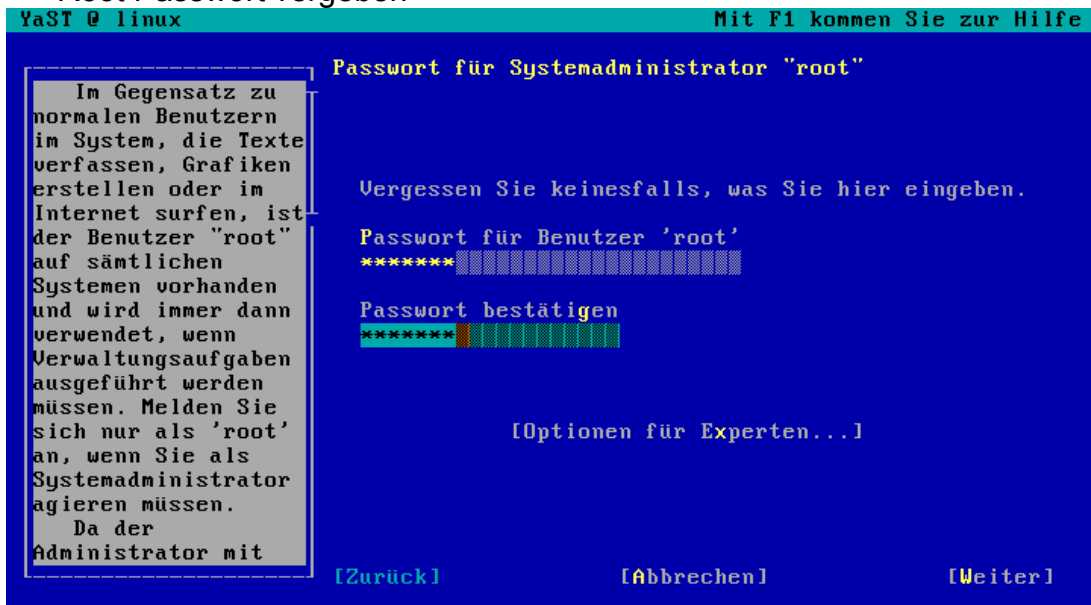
YaST @ linux
Mit F1 kommen Sie zur Hilfe

Im Gegensatz zu normalen Benutzern im System, die Texte verfassen, Grafiken erstellen oder im Internet surfen, ist der Benutzer "root" auf sämtlichen Systemen vorhanden und wird immer dann verwendet, wenn Verwaltungsaufgaben ausgeführt werden müssen. Melden Sie sich nur als 'root' an, wenn Sie als Systemadministrator agieren müssen.
Da der Administrator mit

Passwort für Systemadministrator "root"

Vergessen Sie keinesfalls, was Sie hier eingeben.

Passwort für Benutzer 'root'
*******

Passwort bestätigen
*******

[Optionen für Experten...]

[Zurück]
[Abbrechen]
[Weiter]